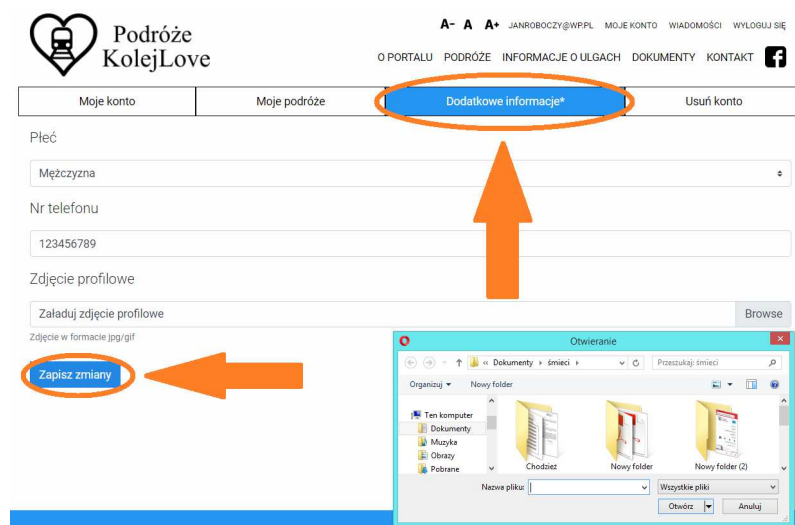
Podróże KolejLove

A- A A+ JANROBOCZY@WP.PL MOJE KONTO WIADOMOŚCI WYLOGUJ SIĘ

O PORTALU PODRÓŻE INFORMACJE O ULGACH DOKUMENTY KONTAKT

| Moje konto | Moje podróże | Dodatkowe informacje* | Usuń konto |
|---|---|---|---|

Płeć

Mężczyzna

Nr telefonu

123456789

Zdjęcie profilowe

Załaduj zdjęcie profilowe

Browse

Zdjęcie w formacie jpg/gif

Zapisz zmiany

Otwieranie

« Dokumenty › śmieci ›

Przeszukaj: śmieci

Organizuj ▾ Nowy folder

Ten komputer
Dokumenty
Muzyka
Obrazy
Pobrane

Chodzież

Nowy folder

Nowy folder (2)

Nazwa pliku:

Wszystkie pliki

Otwórz

Anuluj